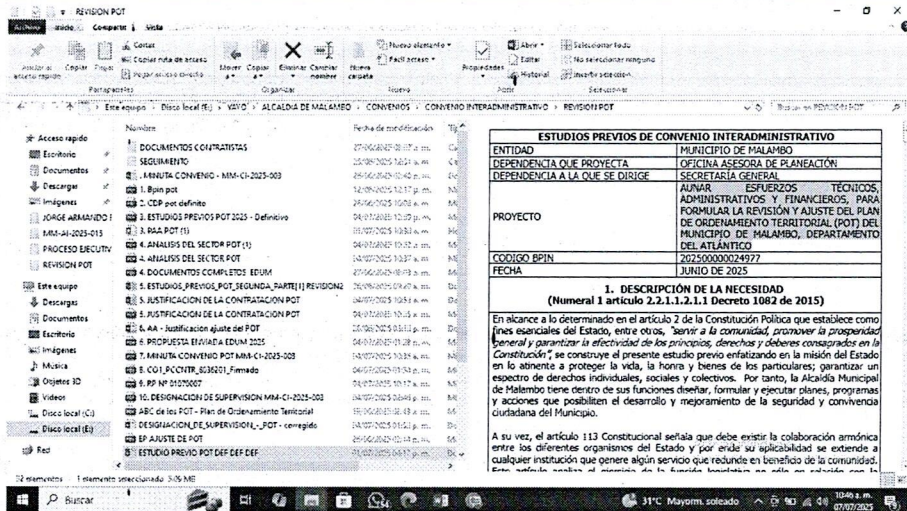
REVISION POT

Archivo Inicio Compartir Vista

Anclar al acceso rápido Copiar Pegar Cortar Copiar ruta de acceso Pegar acceso directo Mover a Copiar a Eliminar Cambiar nombre Nueva carpeta Nuevo elemento Fácil acceso Propiedades Abrir Editar Historial Seleccionar todo No seleccionar ninguno Invertir selección

Portapapeles Organizar Nuevo Abrir Seleccionar

Este equipo › Disco local (E:) › YAYO › ALCALDIA DE MALAMBO › CONVENIOS › CONVENIO INTERADMINISTRATIVO › REVISION POT

Buscar en REVISION POT

Acceso rápido
Escritorio
Documentos
Descargas
Imágenes
JORGE ARMANDO I
MM-AI-2025-015
PROCESO EJECUTIV
REVISION POT
Este equipo
Descargas
Documentos
Escritorio
Imágenes
Música
Objetos 3D
Vídeos
Disco local (C:)
Disco local (E:)
Red

Nombre | Fecha de modificación
DOCUMENTOS CONTRATISTAS
SEGUIMIENTO
. MINUTA CONVENIO - MM-CI-2025-003
1. Bpin pot
2. CDP pot definito
3. ESTUDIOS PREVIOS POT 2025 - Definitivo
3. PAA POT (1)
4. ANALISIS DEL SECTOR POT (1)
4. ANALISIS DEL SECTOR POT
4. DOCUMENTOS COMPLETOS EDUM
5. ESTUDIOS_PREVIOS_POT_SEGUNDA_PARTE(1) REVISION2
5. JUSTIFICACION DE LA CONTRATACION POT
5. JUSTIFICACION DE LA CONTRATACION POT
6. AA - Justificación ajuste del POT
6. PROPUESTA ENVIADA EDUM 2025
7. MINUTA CONVENIO POT MM-CI-2025-003
8. CO1_PCCNTR_6036201_Firmado
8. RP Nº 01070007
10. DESIGNACION DE SUPERVISION MM-CI-2025-003
ABC de los POT - Plan de Ordenamiento Territorial
DESIGNACION_DE_SUPERVISION_-_POT - corregido
EP AJUSTE DE POT
ESTUDIO PREVIO POT DEF DEF DEF

ESTUDIOS PREVIOS DE CONVENIO INTERADMINISTRATIVO

| | |
|---|---|
| ENTIDAD | MUNICIPIO DE MALAMBO |
| DEPENDENCIA QUE PROYECTA | OFICINA ASESORA DE PLANEACIÓN |
| DEPENDENCIA A LA QUE SE DIRIGE | SECRETARÍA GENERAL |
| PROYECTO | AUNAR ESFUERZOS TÉCNICOS, ADMINISTRATIVOS Y FINANCIEROS, PARA FORMULAR LA REVISIÓN Y AJUSTE DEL PLAN DE ORDENAMIENTO TERRITORIAL (POT) DEL MUNICIPIO DE MALAMBO, DEPARTAMENTO DEL ATLÁNTICO |
| CODIGO BPIN | 202500000024977 |
| FECHA | JUNIO DE 2025 |

1. DESCRIPCIÓN DE LA NECESIDAD
(Numeral 1 artículo 2.2.1.1.2.1.1 Decreto 1082 de 2015)

En alcance a lo determinado en el artículo 2 de la Constitución Política que establece como fines esenciales del Estado, entre otros, "servir a la comunidad, promover la prosperidad general y garantizar la efectividad de los principios, derechos y deberes consagrados en la Constitución", se construye el presente estudio previo enfatizando en la misión del Estado en lo atinente a proteger la vida, la honra y bienes de los particulares; garantizar un espectro de derechos individuales, sociales y colectivos. Por tanto, la Alcaldía Municipal de Malambo tiene dentro de sus funciones diseñar, formular y ejecutar planes, programas y acciones que posibiliten el desarrollo y mejoramiento de la seguridad y convivencia ciudadana del Municipio.

A su vez, el artículo 113 Constitucional señala que debe existir la colaboración armónica entre los diferentes organismos del Estado y por ende su aplicabilidad se extiende a cualquier institución que genere algún servicio que redunde en beneficio de la comunidad. Este artículo analiza el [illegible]

32 elementos 1 elemento seleccionado 3,06 MB

Buscar

31°C Mayorm. soleado 10:46 a. m. 07/07/2025